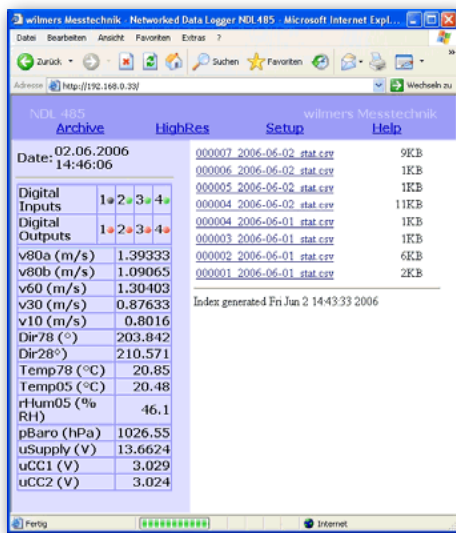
wilmers Messtechnik - Networked Data Logger NDL485 - Microsoft Internet Expl...

Datei Bearbeiten Ansicht Favoriten Extras ?

Zurück Suchen Favoriten

Adresse http://192.168.0.33/ Wechseln zu

NDL 485 wilmers Messtechnik

Archive HighRes Setup Help

Date: 02.06.2006 14:46:06

| | |
|---|---|
| Digital Inputs | 1 2 3 4 |
| Digital Outputs | 1 2 3 4 |
| v80a (m/s) | 1.39333 |
| v80b (m/s) | 1.09065 |
| v60 (m/s) | 1.30403 |
| v30 (m/s) | 0.87633 |
| v10 (m/s) | 0.8016 |
| Dir78 (°) | 203.842 |
| Dir28°) | 210.571 |
| Temp78 (°C) | 20.85 |
| Temp05 (°C) | 20.48 |
| rHum05 (% RH) | 46.1 |
| pBaro (hPa) | 1026.55 |
| uSupply (V) | 13.6624 |
| uCC1 (V) | 3.029 |
| uCC2 (V) | 3.024 |

| | |
|---|---|
| 000007_2006-06-02_stat.csv | 9KB |
| 000006_2006-06-02_stat.csv | 1KB |
| 000005_2006-06-02_stat.csv | 1KB |
| 000004_2006-06-02_stat.csv | 11KB |
| 000004_2006-06-01_stat.csv | 1KB |
| 000003_2006-06-01_stat.csv | 1KB |
| 000002_2006-06-01_stat.csv | 6KB |
| 000001_2006-06-01_stat.csv | 2KB |

Index generated Fri Jun 2 14:43:33 2006

Fertig Internet